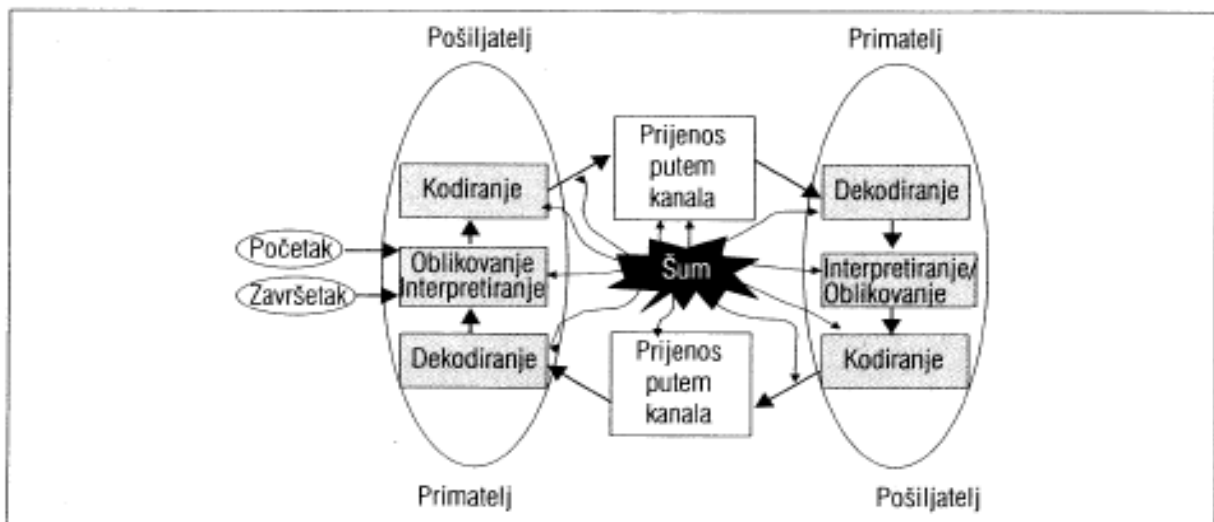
Pošiljatelj

Primatelj

Kodiranje

Prijenos putem kanala

Dekodiranje

Početak

Završetak

Oblikovanje Interpretiranje

Šum

Interpretiranje/ Oblikovanje

Dekodiranje

Prijenos putem kanala

Kodiranje

Primatelj

Pošiljatelj